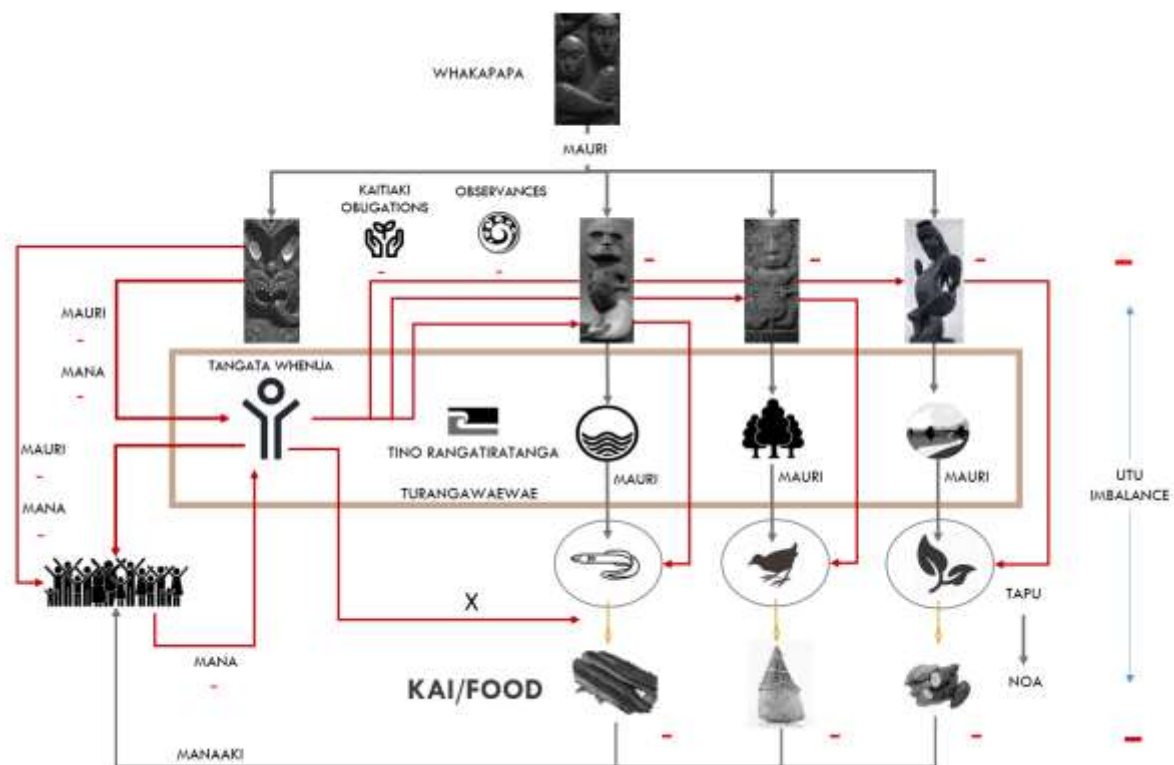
WHAKAPAPA

MAURI

KAITIAKI OBLIGATIONS

-

OBSERVANCES

-

-

-

-

-

MAURI

-

MANA

-

TANGATA WHENUA

TINO RANGATIRATANGA

MAURI

MAURI

MAURI

TURANGAWAEWAE

MAURI

-

MANA

-

UTU IMBALANCE

X

TAPU

NOA

MANA

-

KAI/FOOD

-

-

-

-

MANAAKI